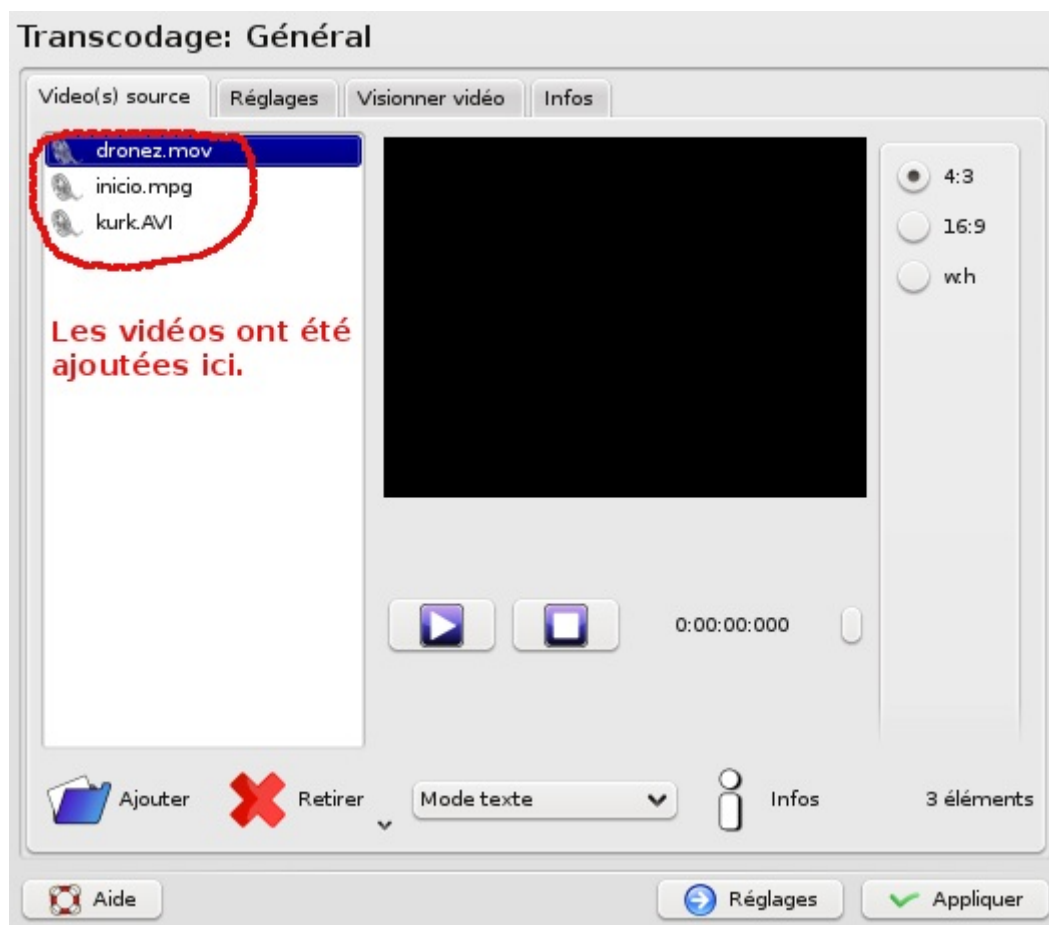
Transcodage: Général

Video(s) source | Réglages | Visionner vidéo | Infos

dronez.mov
inicio.mpg
kurk.AVI

Les vidéos ont été ajoutées ici.

4:3
16:9
w.h

0:00:00:000

Ajouter
Retirer
Mode texte
Infos
3 éléments

Aide
Réglages
Appliquer